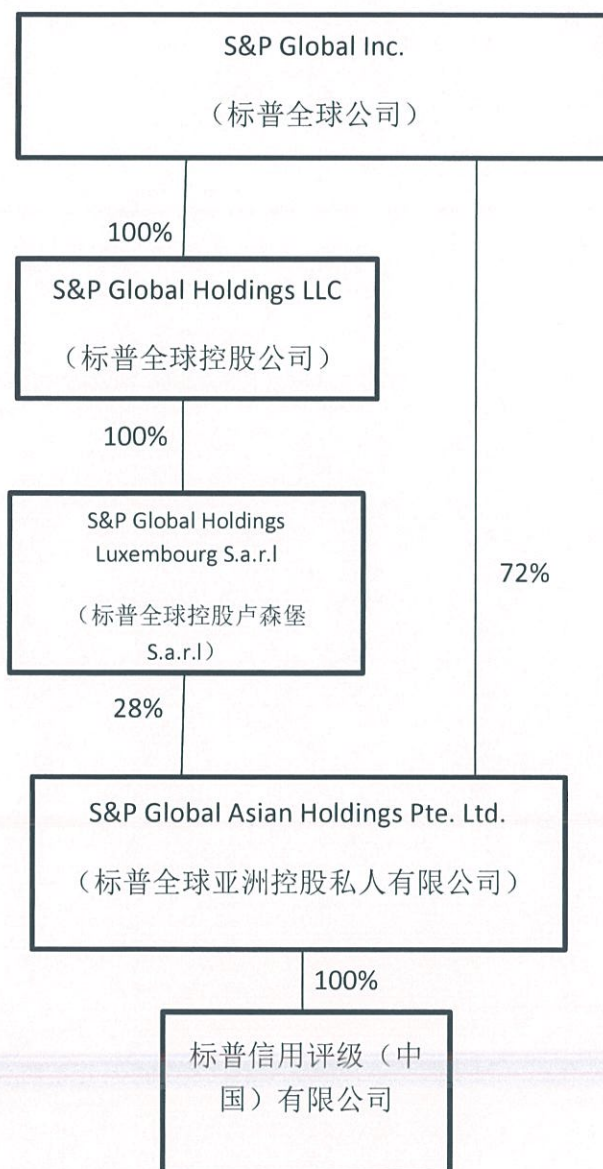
S&P Global Inc.

（标普全球公司）

100%

S&P Global Holdings LLC

（标普全球控股公司）

100%

S&P Global Holdings Luxembourg S.a.r.l

（标普全球控股卢森堡 S.a.r.l）

72%

28%

S&P Global Asian Holdings Pte. Ltd.

（标普全球亚洲控股私人有限公司）

100%

标普信用评级（中国）有限公司